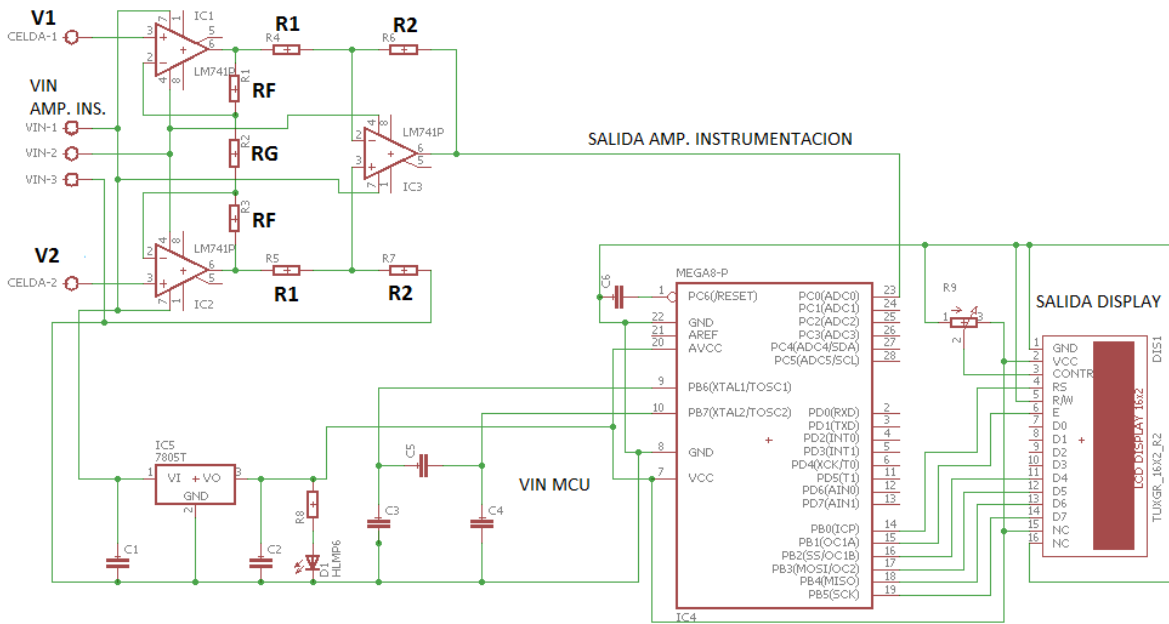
V1
CELDA-1
IC1
LM741P
R1
R4
R2
R6
RF
R1
VIN
AMP. INS.
VIN-1
VIN-2
VIN-3
R2
RG
LM741P
IC3
SALIDA AMP. INSTRUMENTACION
R3
RF
V2
CELDA-2
LM741P
IC2
R5
R1
R7
R2
C6
MEGA8-P
PC6(/RESET)
GND
AREF
AVCC
PC0(ADC0)
PC1(ADC1)
PC2(ADC2)
PC3(ADC3)
PC4(ADC4/SDA)
PC5(ADC5/SCL)
23
24
25
26
27
28
1
22
21
20
R9
SALIDA DISPLAY
DIS1
GND
VCC
CONTR
RS
R/W
E
D0
D1
D2
D3
D4
D5
D6
D7
NC
NC
LCD DISPLAY 16x2
TUXGR_16X2_R2
PB6(XTAL1/TOSC1)
PB7(XTAL2/TOSC2)
9
10
PD0(RXD)
PD1(TXD)
PD2(INT0)
PD3(INT1)
PD4(XCK/T0)
PD5(T1)
PD6(AIN0)
PD7(AIN1)
GND
VCC
8
7
IC5
7805T
VI
VO
GND
C5
R8
D1
HLMP6
C1
C2
C3
C4
VIN MCU
PB0(ICP)
PB1(OC1A)
PB2(SS/OC1B)
PB3(MOSI/OC2)
PB4(MISO)
PB5(SCK)
14
15
16
17
18
19
IC4